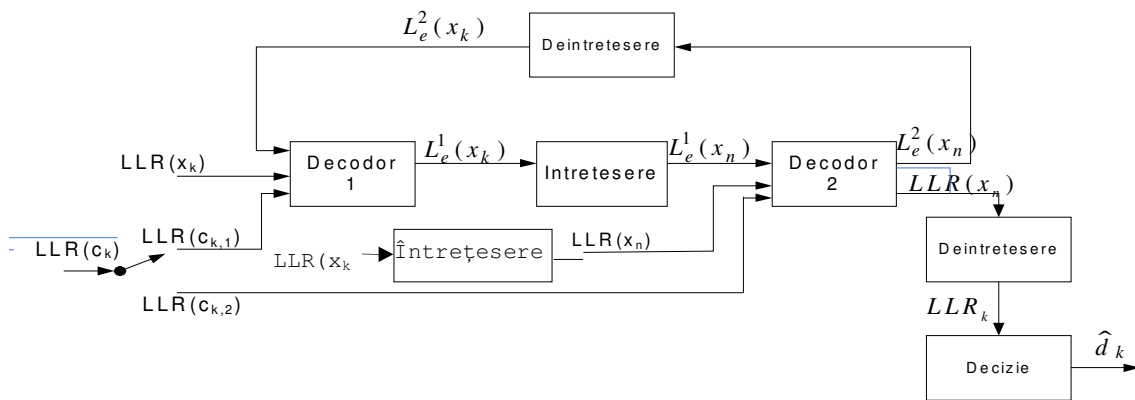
$L_e^2(x_k)$

Deintretesere

$LLR(x_k)$

Decodor 1

$L_e^1(x_k)$

Intretesere

$L_e^1(x_n)$

Decodor 2

$L_e^2(x_n)$

$LLR(x_n)$

$LLR(c_k)$

$LLR(c_{k,1})$

$LLR(x_k$

Întrețesere

$LLR(x_n)$

$LLR(c_{k,2})$

Deintretesere

$LLR_k$

Decizie

$\widehat{d}_k$